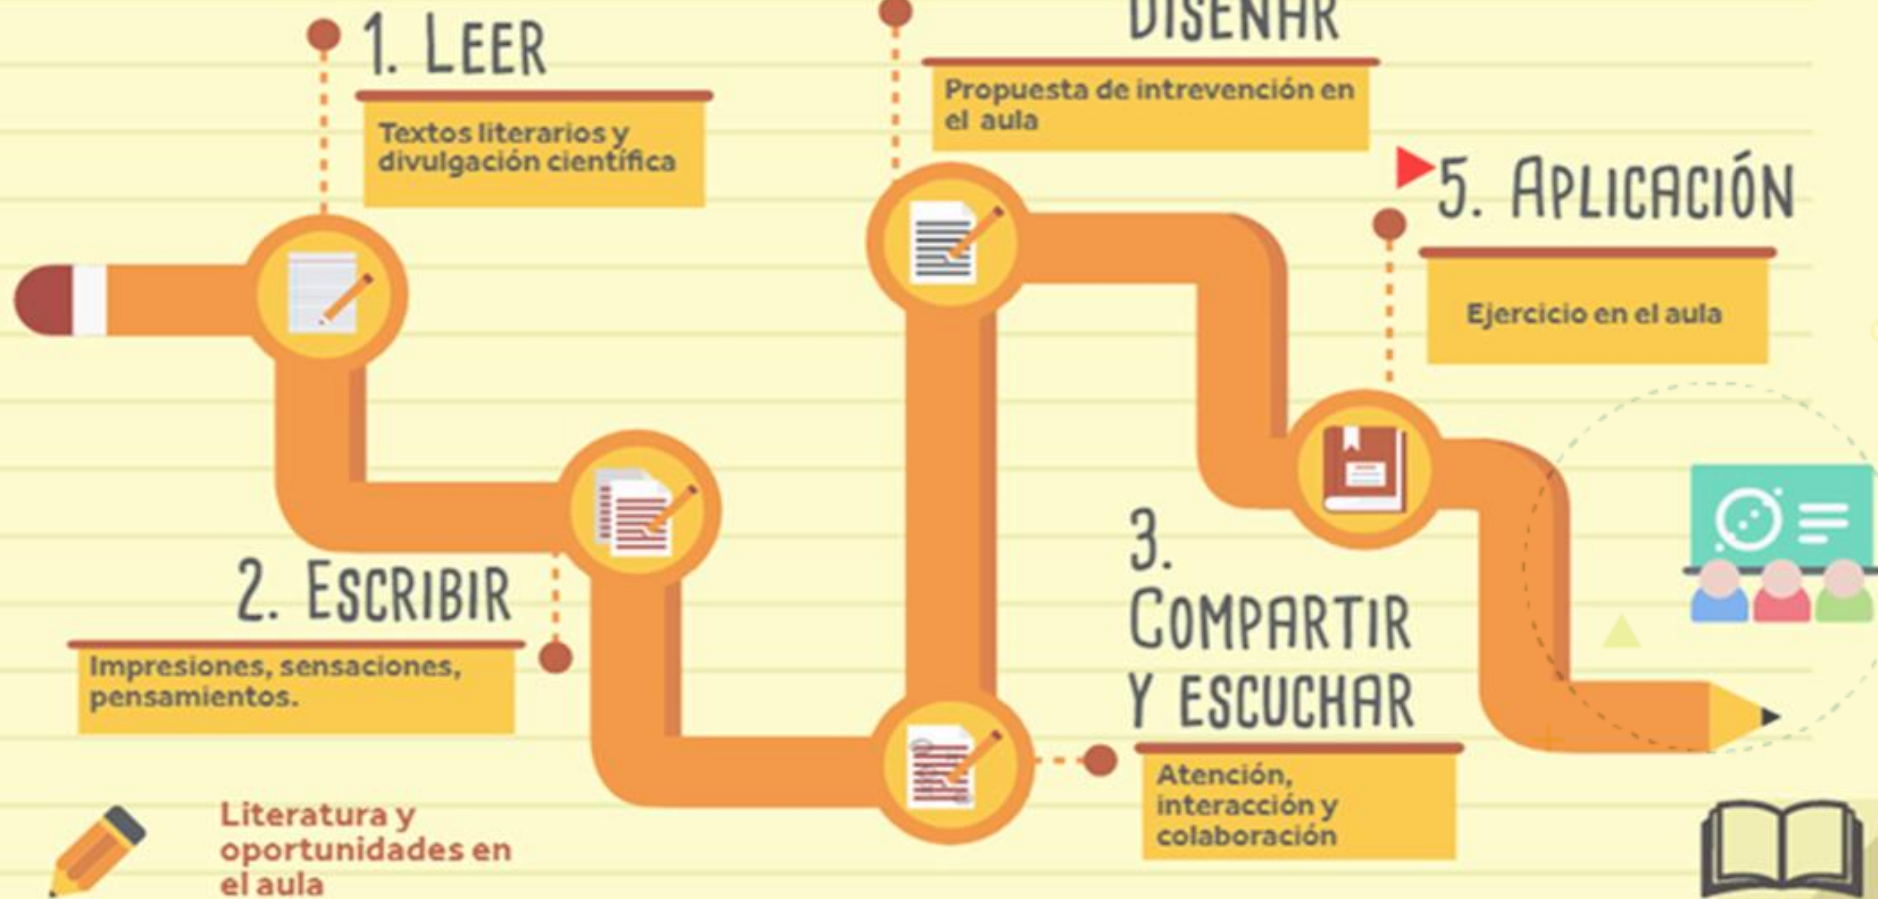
1. LEER

Textos literarios y divulgación científica

DISEÑAR

Propuesta de intrevención en el aula

5. APLICACIÓN

Ejercicio en el aula

2. ESCRIBIR

Impresiones, sensaciones, pensamientos.

3. COMPARTIR Y ESCUCHAR

Atención, interacción y colaboración

Literatura y oportunidades en el aula